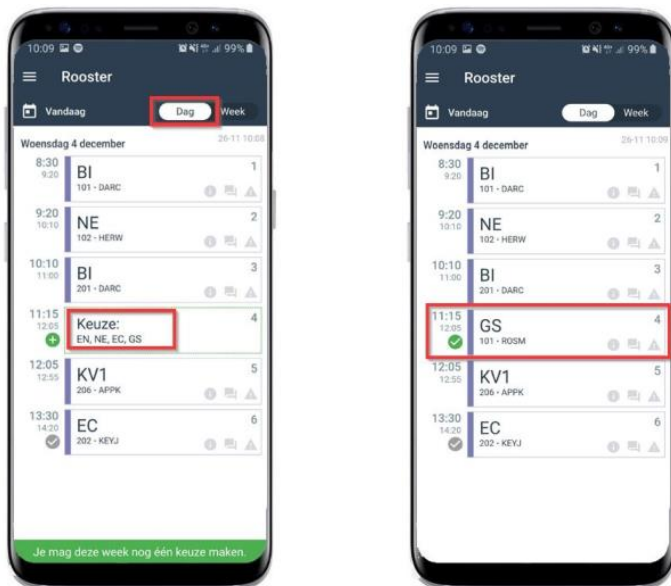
10:09 99%

Rooster

Vandaag Dag Week

Woensdag 4 december 26-11 10:08

8:30 9:20 BI 101 - DARC 1

9:20 10:10 NE 102 - HERW 2

10:10 11:00 BI 201 - DARC 3

11:15 12:05 Keuze: EN, NE, EC, GS 4

12:05 12:55 KV1 206 - APPK 5

13:30 14:20 EC 202 - KEYJ 6

Je mag deze week nog één keuze maken.

10:09 99%

Rooster

Vandaag Dag Week

Woensdag 4 december 26-11 10:09

8:30 9:20 BI 101 - DARC 1

9:20 10:10 NE 102 - HERW 2

10:10 11:00 BI 201 - DARC 3

11:15 12:05 GS 101 - ROSM 4

12:05 12:55 KV1 206 - APPK 5

13:30 14:20 EC 202 - KEYJ 6